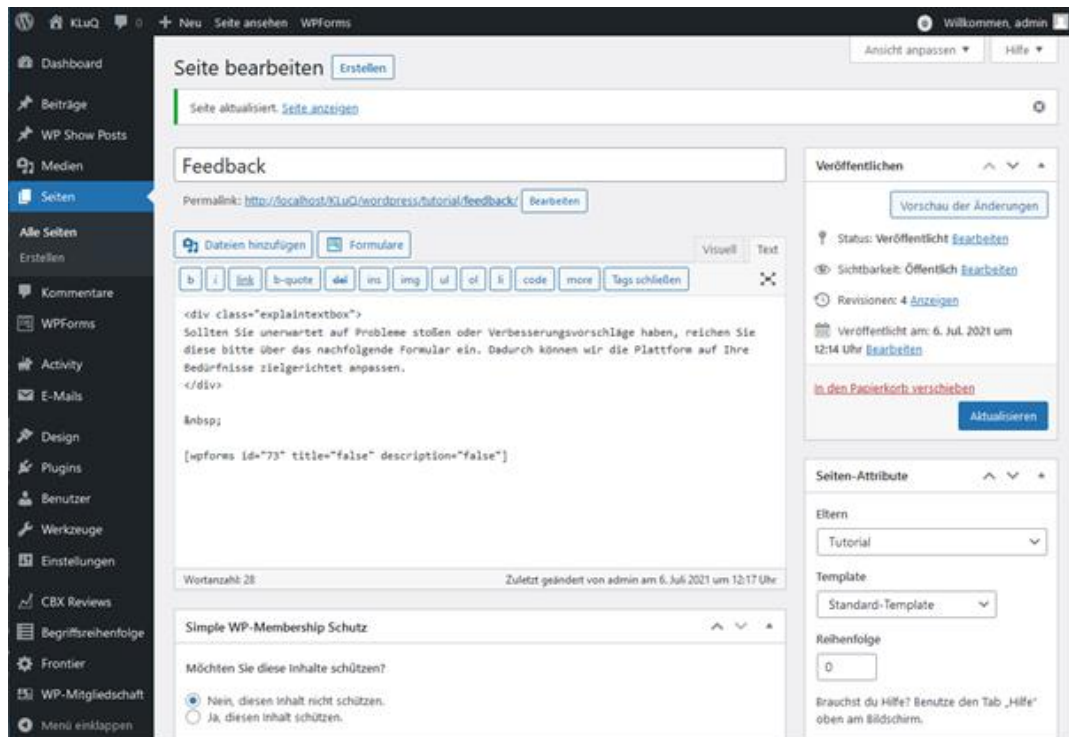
KLuQ 0 + Neu Seite ansehen WPForms Willkommen, admin

Dashboard
Beiträge
WP Show Posts
Medien
Seiten
Alle Seiten
Erstellen
Kommentare
WPForms
Activity
E-Mails
Design
Plugins
Benutzer
Werkzeuge
Einstellungen
CBX Reviews
Begriffsreihenfolge
Frontier
WP-Mitgliedschaft
Menü einklappen

Ansicht anpassen ▼ Hilfe ▼

Seite bearbeiten Erstellen

Seite aktualisiert. Seite anzeigen

Feedback

Permalink: http://localhost/KLuQ/wordpress/tutorial/feedback/ Bearbeiten

Dateien hinzufügen Formulare Visuell Text

b i link b-quote del ins img ul ol li code more Tags schließen

<div class="explaintextbox">
Sollten Sie unerwartet auf Probleme stoßen oder Verbesserungsvorschläge haben, reichen Sie diese bitte über das nachfolgende Formular ein. Dadurch können wir die Plattform auf Ihre Bedürfnisse zielgerichtet anpassen.
</div>

&nbsp;

[wpforms id="73" title="false" description="false"]

Wortanzahl: 28 Zuletzt geändert von admin am 6. Juli 2021 um 12:17 Uhr

Simple WP-Membership Schutz

Möchten Sie diese Inhalte schützen?

Nein, diesen Inhalt nicht schützen.
Ja, diesen Inhalt schützen.

Veröffentlichen

Vorschau der Änderungen

Status: Veröffentlicht Bearbeiten

Sichtbarkeit: Öffentlich Bearbeiten

Revisionen: 4 Anzeigen

Veröffentlicht am: 6. Jul. 2021 um 12:14 Uhr Bearbeiten

In den Papierkorb verschieben

Aktualisieren

Seiten-Attribute

Eltern

Tutorial

Template

Standard-Template

Reihenfolge

0

Brauchst du Hilfe? Benutze den Tab „Hilfe" oben am Bildschirm.